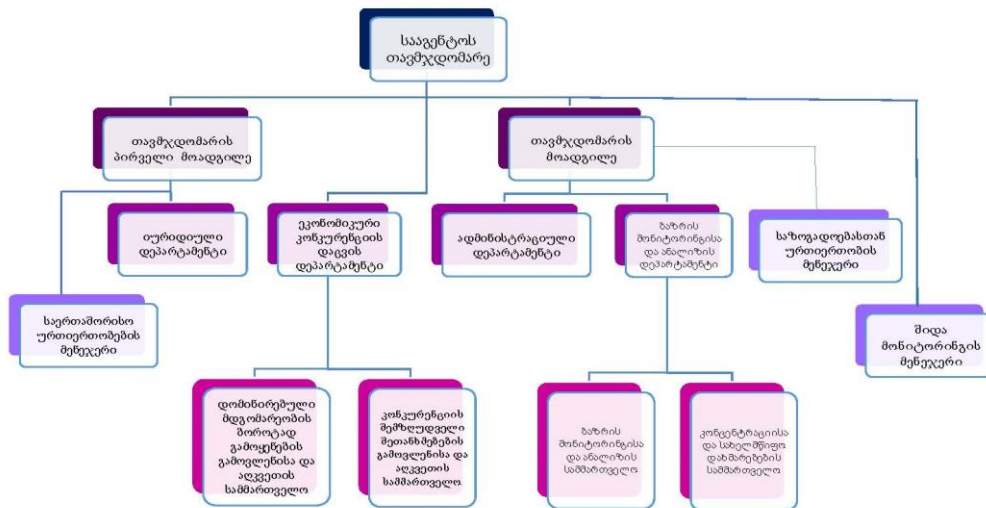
სააგენტოს თავმჯდომარე

თავმჯდომარის პირველი მოადგილე

თავმჯდომარის მოადგილე

იურიდიული დეპარტამენტი

ეკონომიკური კონკურენციის დაცვის დეპარტამენტი

ადმინისტრაციული დეპარტამენტი

ბაზრის მონიტორინგისა და ანალიზის დეპარტამენტი

საზოგადოებასთან ურთიერთობის მენეჯერი

საერთაშორისო ურთიერთობების მენეჯერი

შიდა მონიტორინგის მენეჯერი

დომინირებული მდგომარეობის ბოროტად გამოყენების გამოვლენისა და აღკვეთის სამმართველო

კონკურენციის შემზღუდველი შეთანხმებების გამოვლენისა და აღკვეთის სამმართველო

ბაზრის მონიტორინგისა და ანალიზის სამმართველო

კონცენტრაციისა და სახელმწიფო დახმარებების სამმართველო